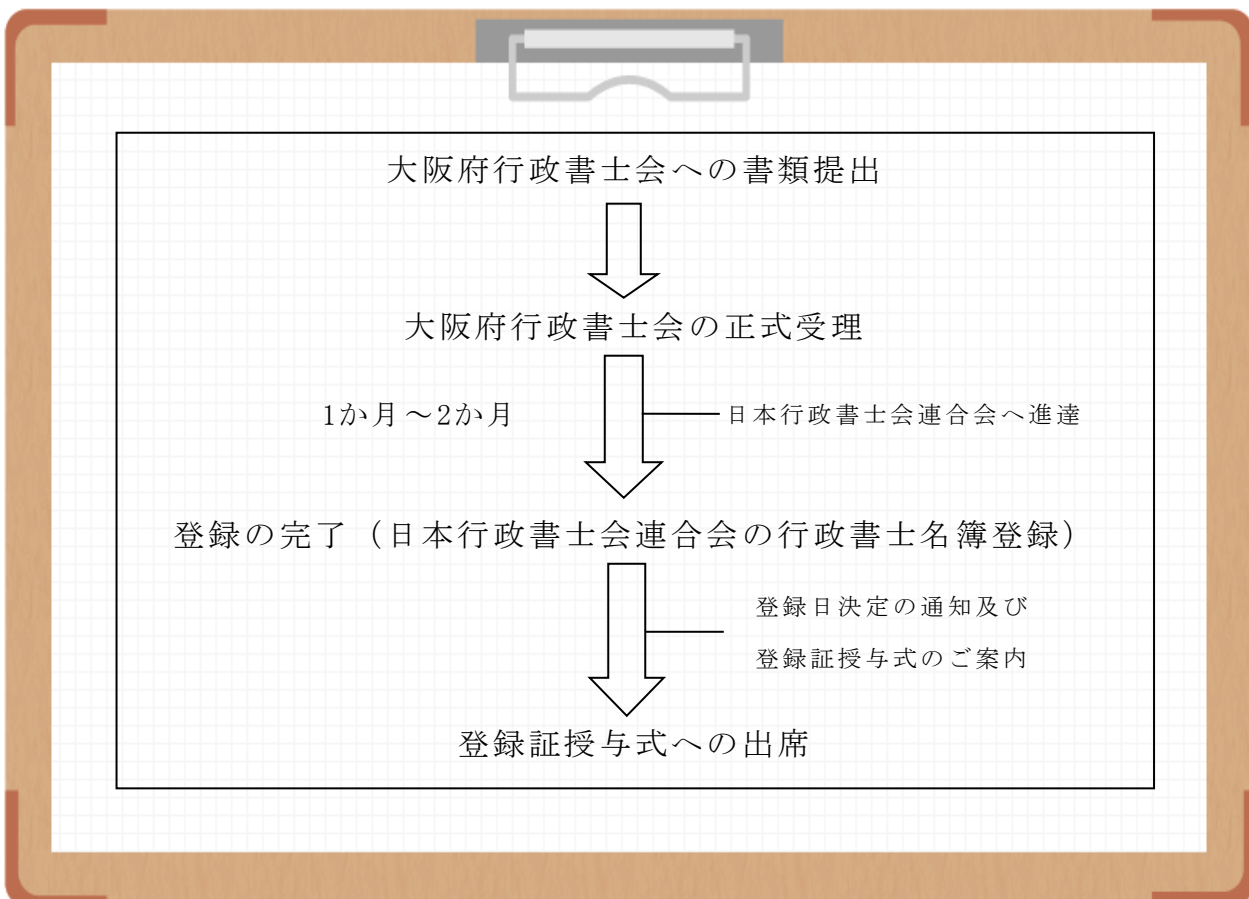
大阪府行政書士会への書類提出

大阪府行政書士会の正式受理

1か月～2か月

日本行政書士会連合会へ進達

登録の完了（日本行政書士会連合会の行政書士名簿登録）

登録日決定の通知及び
登録証授与式のご案内

登録証授与式への出席